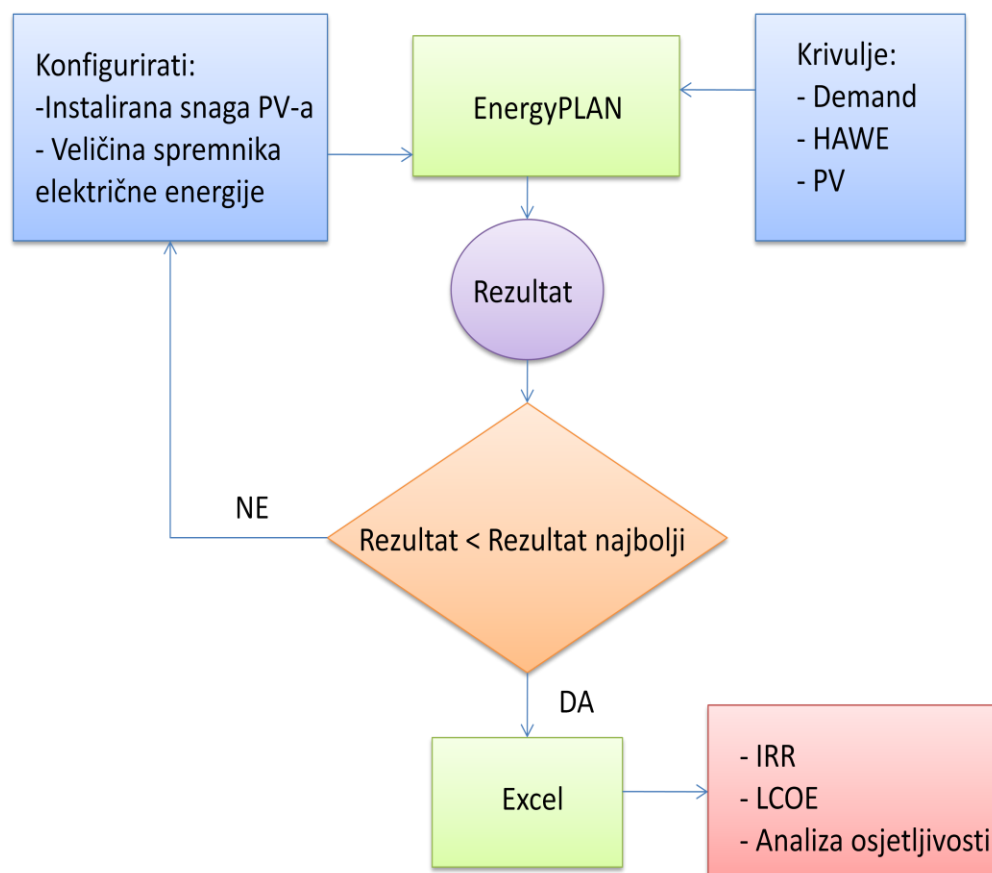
Konfigurirati:
-Instalirana snaga PV-a
- Veličina spremnika električne energije

EnergyPLAN

Krivulje:
- Demand
- HAWE
- PV

Rezultat

NE

Rezultat < Rezultat najbolji

DA

Excel

- IRR
- LCOE
- Analiza osjetljivosti